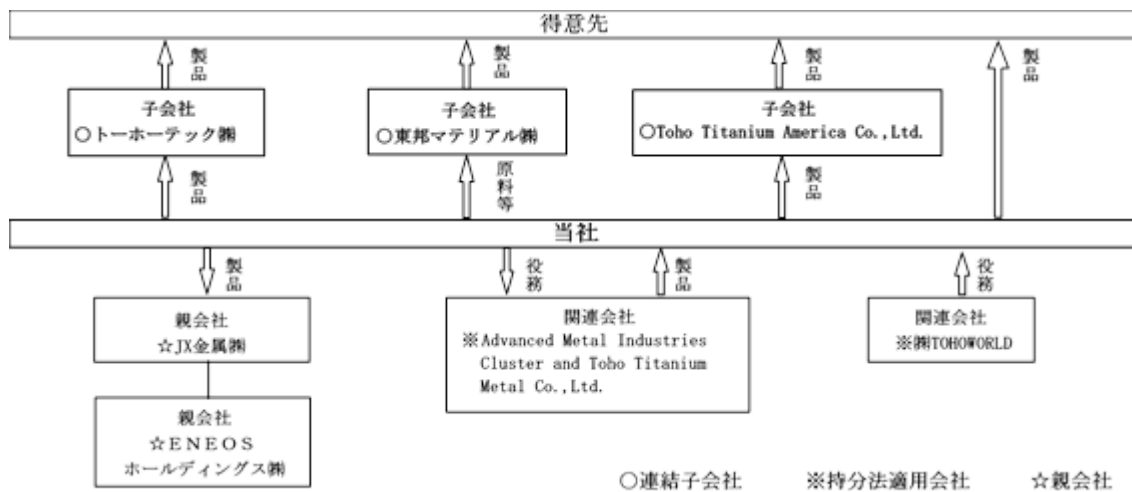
得意先

製品

子会社
○トーホーテック㈱

製品

製品

子会社
○東邦マテリアル㈱

原料等

製品

子会社
○Toho Titanium America Co.,Ltd.

製品

製品

当社

製品

親会社
☆JX金属㈱

親会社
☆ENEOS
ホールディングス㈱

役務

製品

関連会社
※Advanced Metal Industries Cluster and Toho Titanium Metal Co.,Ltd.

役務

関連会社
※㈱TOHOWORLD

○連結子会社　※持分法適用会社　☆親会社